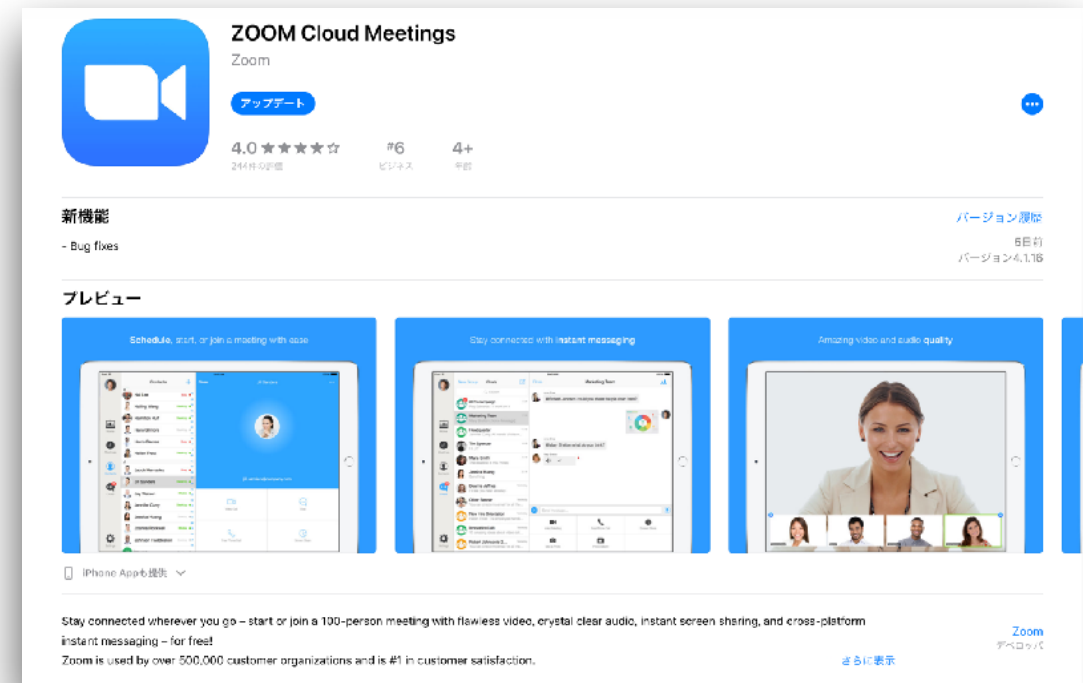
ZOOM Cloud Meetings
Zoom
アップデート

4.0 ★★★★☆
244件の評価

#6
ビジネス

4+
年齢

新機能
バージョン履歴

- Bug fixes

6日前
バージョン4.1.16

プレビュー

Schedule, start, or join a meeting with ease

Stay connected with instant messaging

Amazing video and audio quality

iPhone Appも提供

Stay connected wherever you go – start or join a 100-person meeting with flawless video, crystal clear audio, instant screen sharing, and cross-platform instant messaging – for free!
Zoom is used by over 500,000 customer organizations and is #1 in customer satisfaction.

さらに表示

Zoom
デベロッパ